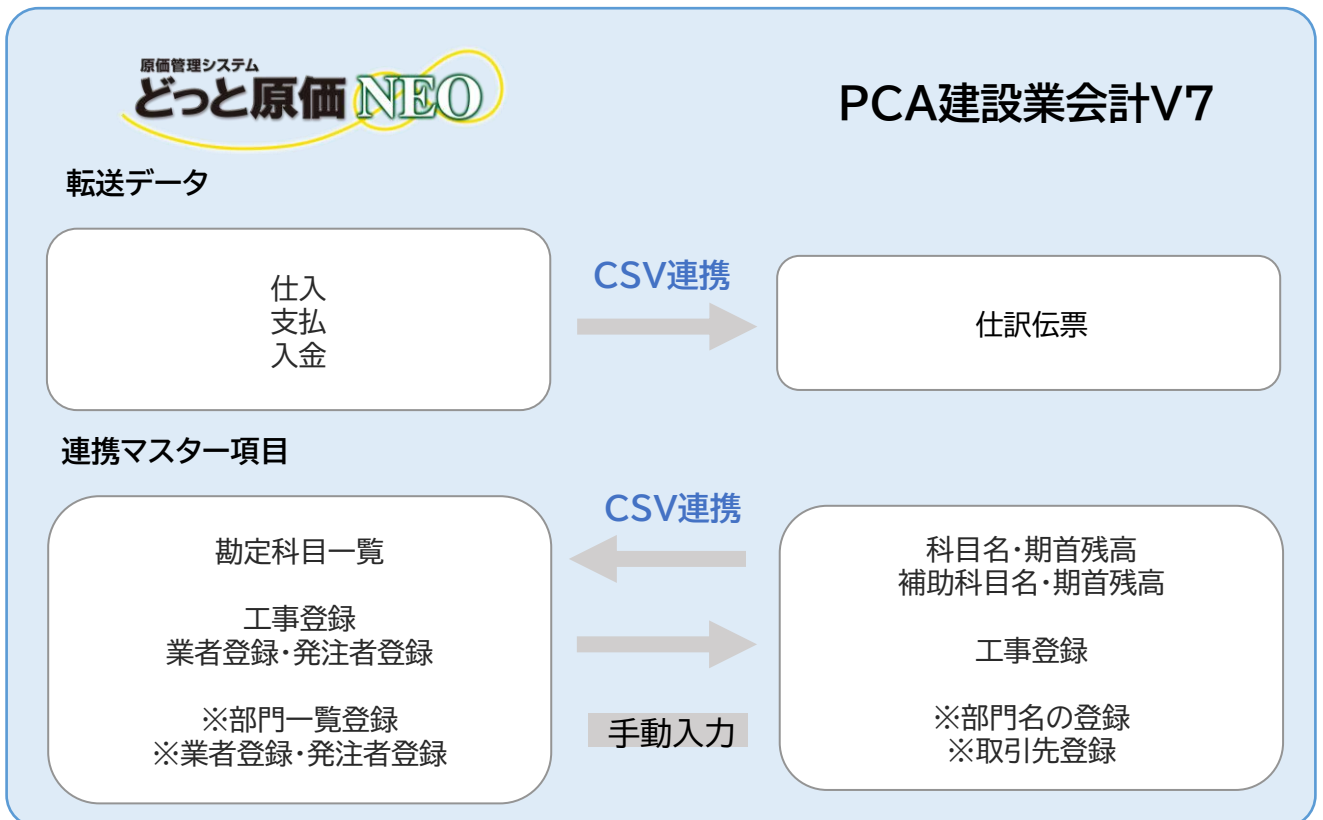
原価管理システム
どっと原価NEO

PCA建設業会計V7

転送データ

仕入
支払
入金

CSV連携

仕訳伝票

連携マスター項目

勘定科目一覧

工事登録
業者登録・発注者登録

※部門一覧登録
※業者登録・発注者登録

CSV連携

手動入力

科目名・期首残高
補助科目名・期首残高

工事登録

※部門名の登録
※取引先登録